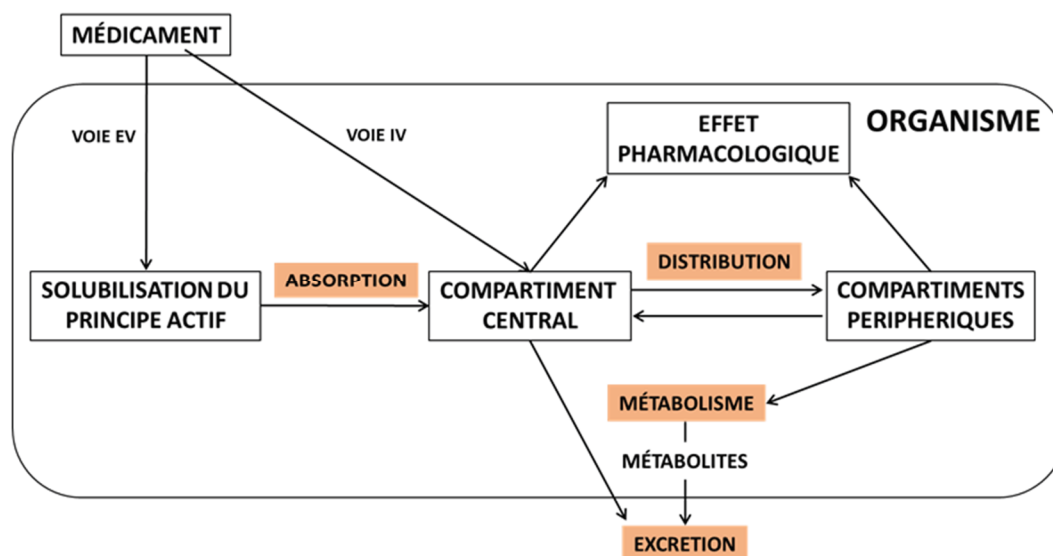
MÉDICAMENT

VOIE EV

VOIE IV

ORGANISME

EFFET PHARMACOLOGIQUE

SOLUBILISATION DU PRINCIPE ACTIF

ABSORPTION

COMPARTIMENT CENTRAL

DISTRIBUTION

COMPARTIMENTS PERIPHERIQUES

MÉTABOLISME

MÉTABOLITES

EXCRETION